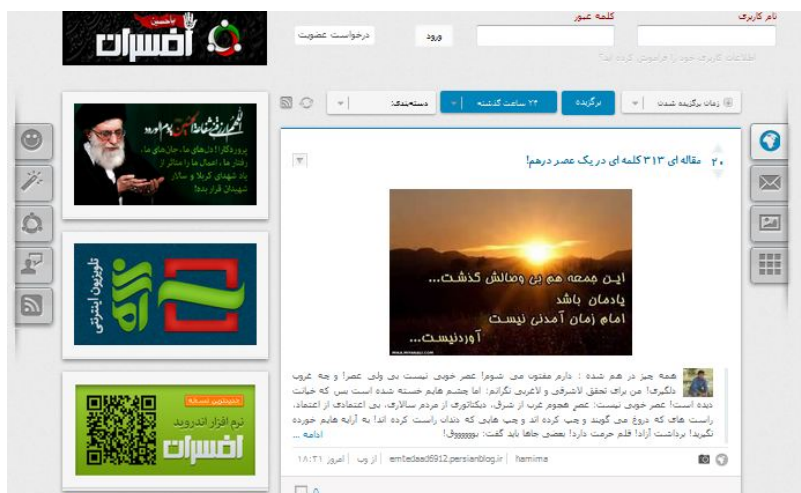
نام کاربری
کلمه عبور
ورود
درخواست عضویت
اطلاعات کاربری خود را فراموش کرده اید؟
افسران
زمان برگزیده شدن
برگزیده
۲۴ ساعت گذشته
دسته‌بندی:
۲۰
مقاله ای ۳۱۳ کلمه ای در یک عصر درهم!
این جمعه هم بی وصالش گذشت...
یادمان باشد
امام زمان آمدنی نیست
آوردنیست...
همه چیز در هم شده : دارم مغبون می شوم! عصر خوبی است بی ولی عصر! و چه غروب دلگیری! من برای تحقق لاشرقی و لاغربی نگرانم! اما چشم هایم خسته شده است بس که خیانت دیده است! عصر خوبی نیست: عصر هجوم غرب از شرق، دیکتاتوری از مردم سالاری، بی اعتمادی از اعتماد، راست هایی که دروغ می گویند و چپ هایی که دندان راست کرده اند! به آرایه هایم خورده نگیرید! برداشت آزاد! قلم حرمت دارد! بعضی جاها باید گفت: بووووق! ادامه ...
hamima | emtedaad6912.persianblog.ir | از وب | امروز ۱۸:۳۱
اللهم رب الشهداء...
پروردگارا! دلهای ما، جان‌های ما، رفتار ما، اعمال ما را متاثر از یاد شهدای کربلا و سالار شهیدان قرار بده!
تلویزیون اینترنتی
نرم افزار اندروید
افسران